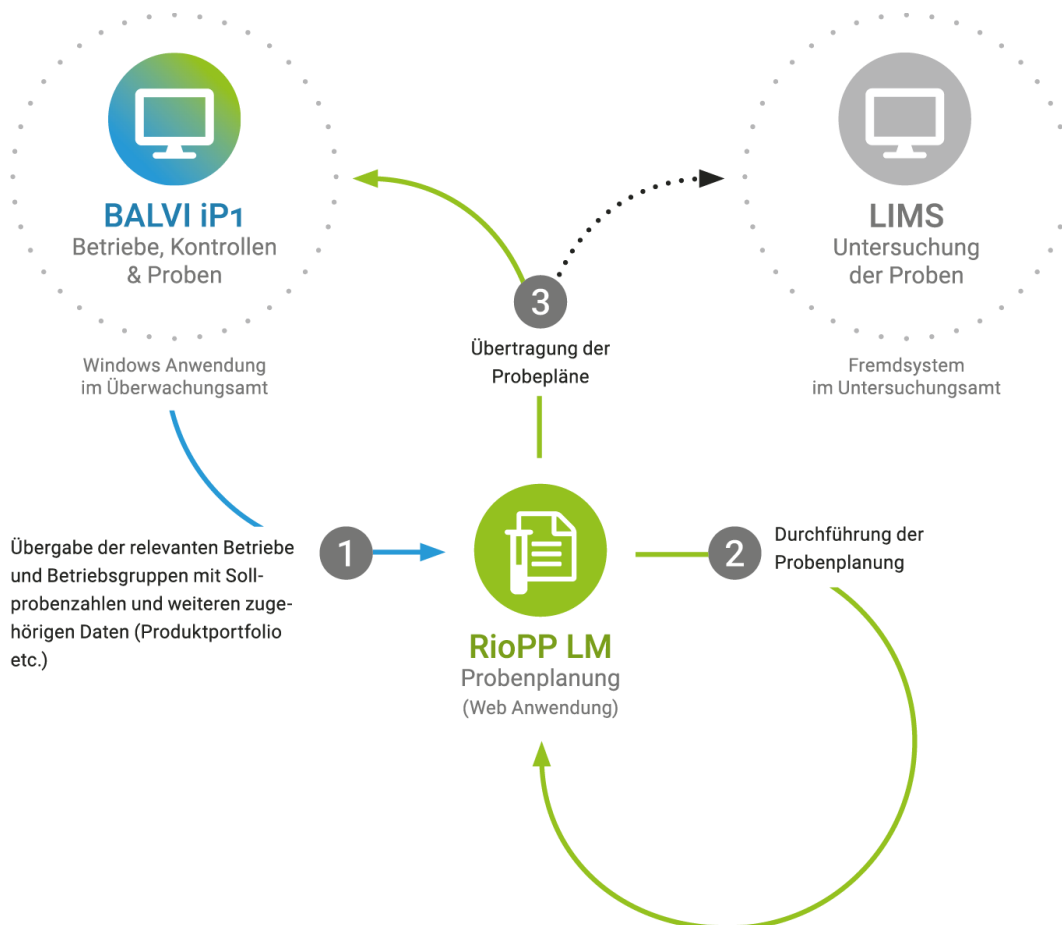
BALVI iP1
Betriebe, Kontrollen & Proben

Windows Anwendung im Überwachungsamt

3

Übertragung der Probepläne

LIMS
Untersuchung der Proben

Fremdsystem im Untersuchungsamt

Übergabe der relevanten Betriebe und Betriebsgruppen mit Sollprobenzahlen und weiteren zugehörigen Daten (Produktportfolio etc.)

1

RioPP LM
Probenplanung
(Web Anwendung)

2

Durchführung der Probenplanung